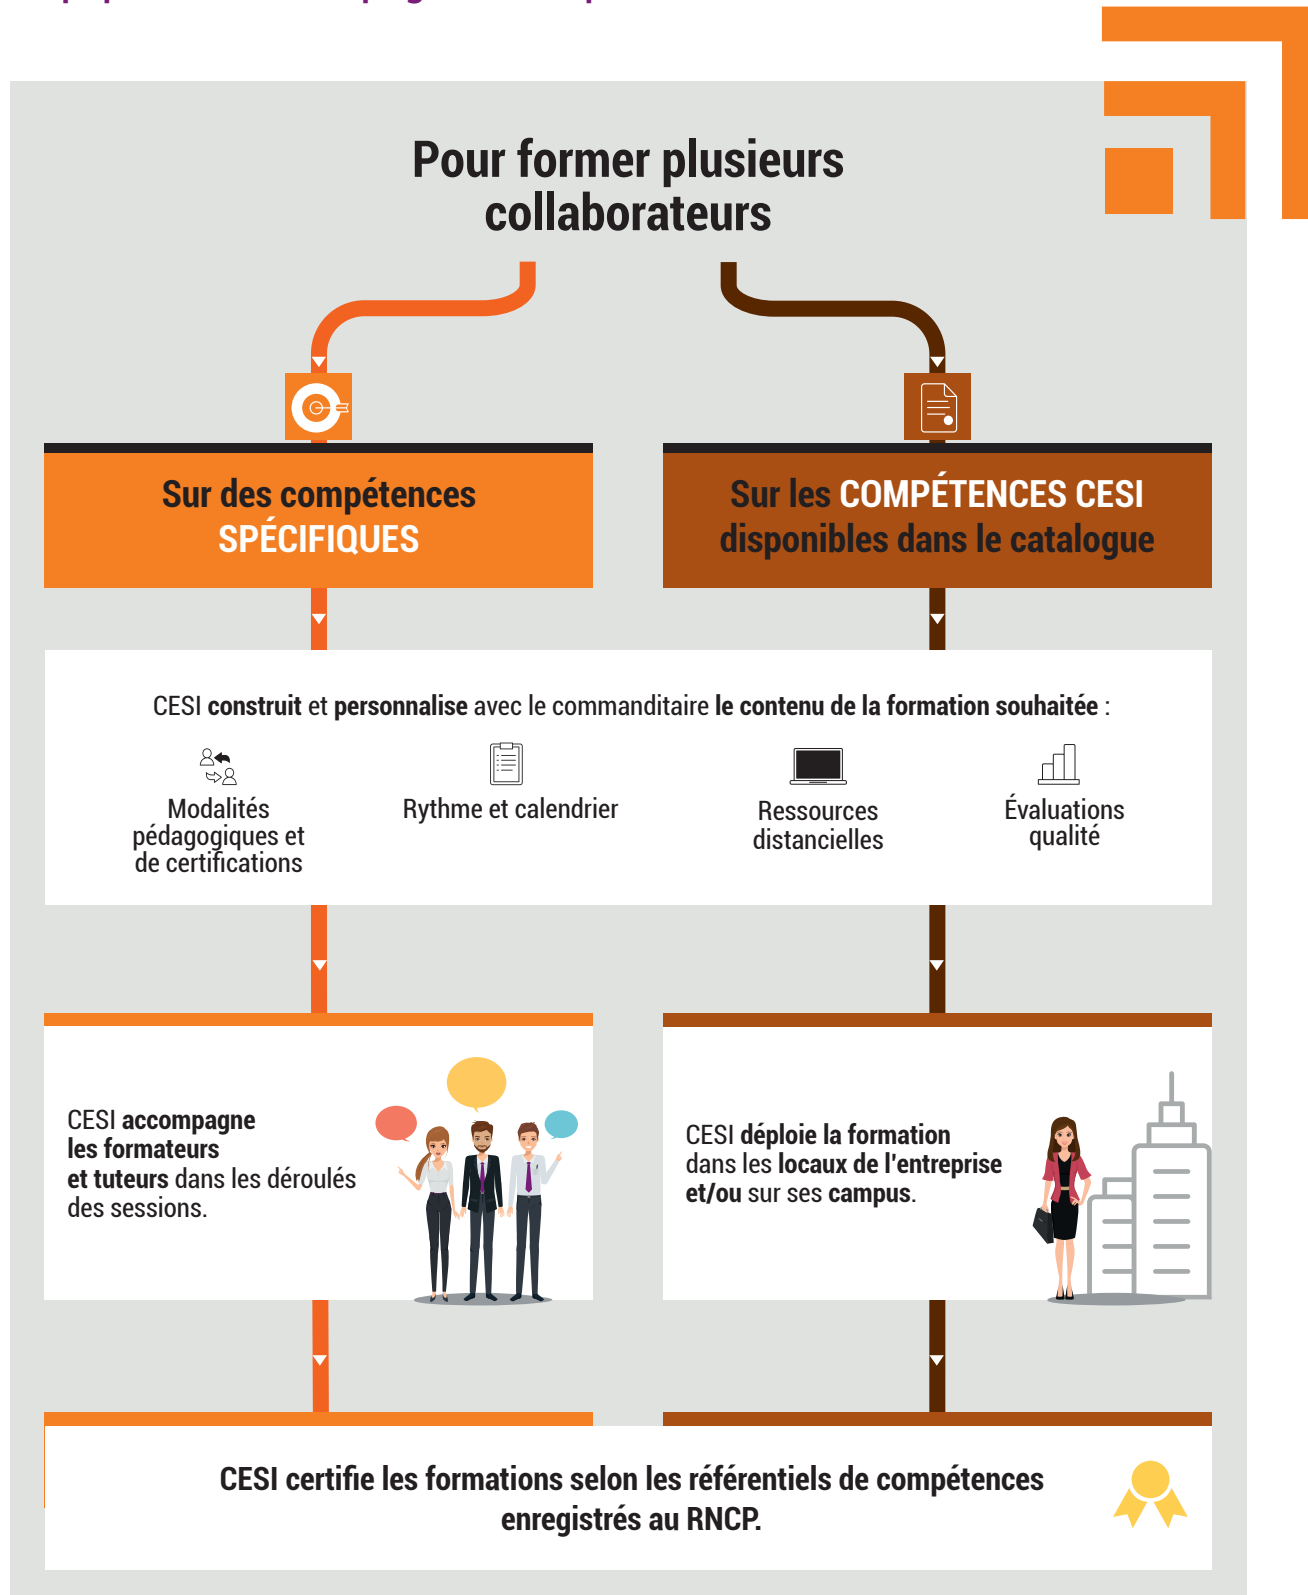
Pour former plusieurs collaborateurs

Sur des compétences SPÉCIFIQUES

Sur les COMPÉTENCES CESI disponibles dans le catalogue

CESI construit et personnalise avec le commanditaire le contenu de la formation souhaitée :

Modalités pédagogiques et de certifications

Rythme et calendrier

Ressources distancielles

Évaluations qualité

CESI accompagne les formateurs et tuteurs dans les déroulés des sessions.

CESI déploie la formation dans les locaux de l'entreprise et/ou sur ses campus.

CESI certifie les formations selon les référentiels de compétences enregistrés au RNCP.